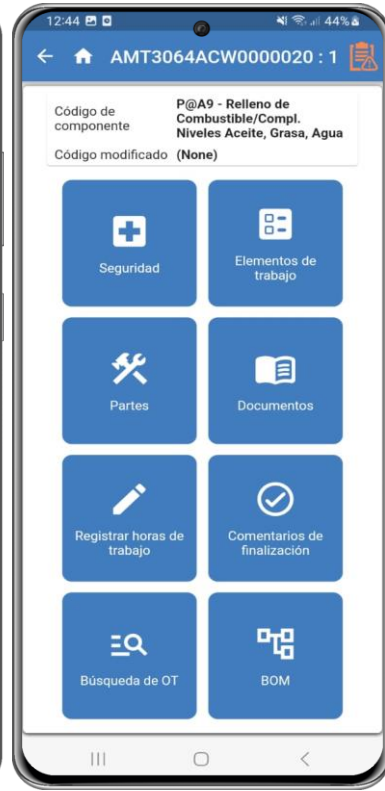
12:44 44%

AMT3064ACW0000020 : 1

| Código de componente | P@A9 - Relleno de Combustible/Compl. Niveles Aceite, Grasa, Agua |
|---|---|
| Código modificado | (None) |

Seguridad

Elementos de trabajo

Partes

Documentos

Registrar horas de trabajo

Comentarios de finalización

Búsqueda de OT

BOM